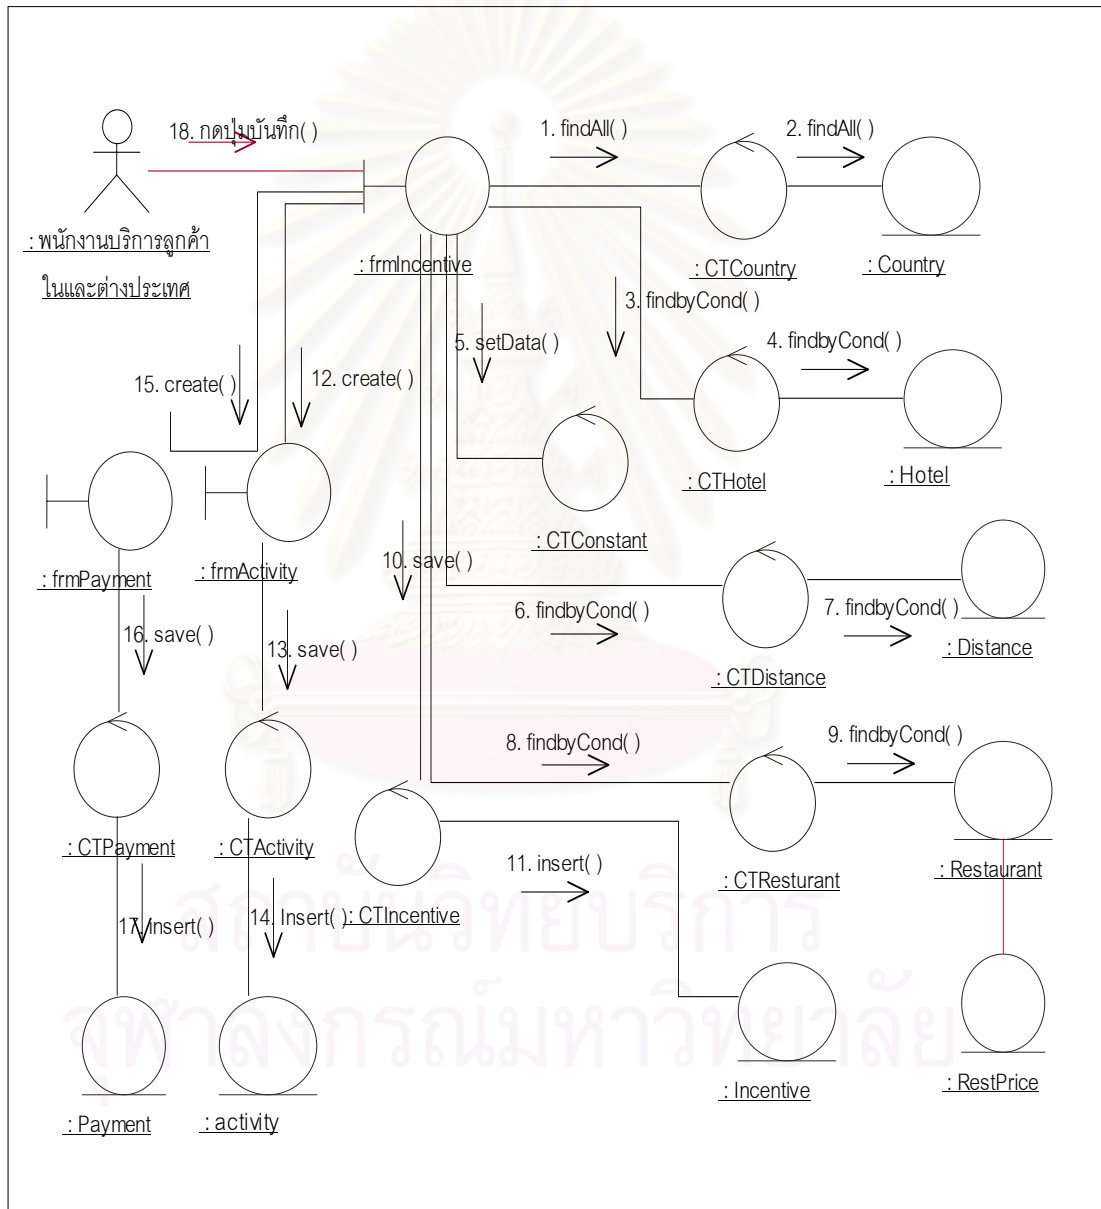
18. กดปุ่มบันทึก( )

: พนักงานบริการลูกค้าในและต่างประเทศ

1. findAll( )

2. findAll( )

: frmIncentive

: CTCountry

: Country

3. findbyCond( )

5. setData( )

4. findbyCond( )

15. create( )

12. create( )

: CTHotel

: Hotel

: CTConstant

: frmPayment

: frmActivity

10. save( )

6. findbyCond( )

7. findbyCond( )

: Distance

16. save( )

13. save( )

: CTDistance

8. findbyCond( )

9. findbyCond( )

: CTPayment

: CTActivity

11. insert( )

: CTResturant

: Restaurant

17. Insert( )

14. Insert( )

: CTIncentive

: Incentive

: RestPrice

: Payment

: activity

สถาบันวิทยบริการ
จุฬาลงกรณ์มหาวิทยาลัย